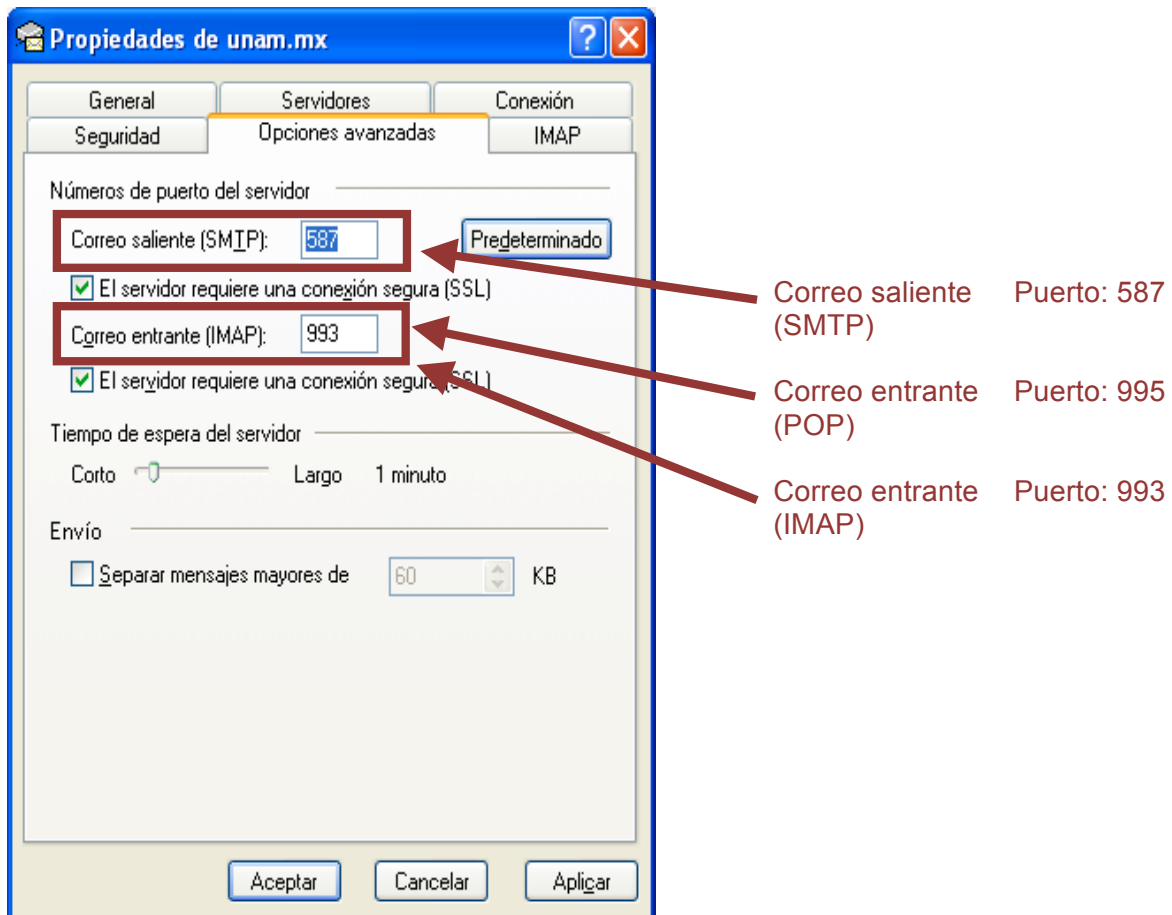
Propiedades de unam.mx

General | Servidores | Conexión
Seguridad | Opciones avanzadas | IMAP

Números de puerto del servidor

Correo saliente (SMTP): 587 Predeterminado

El servidor requiere una conexión segura (SSL)

Correo entrante (IMAP): 993

El servidor requiere una conexión segura (SSL)

Tiempo de espera del servidor

Corto Largo 1 minuto

Envío

Separar mensajes mayores de 60 KB

Aceptar Cancelar Aplicar

Correo saliente (SMTP) Puerto: 587

Correo entrante (POP) Puerto: 995

Correo entrante (IMAP) Puerto: 993